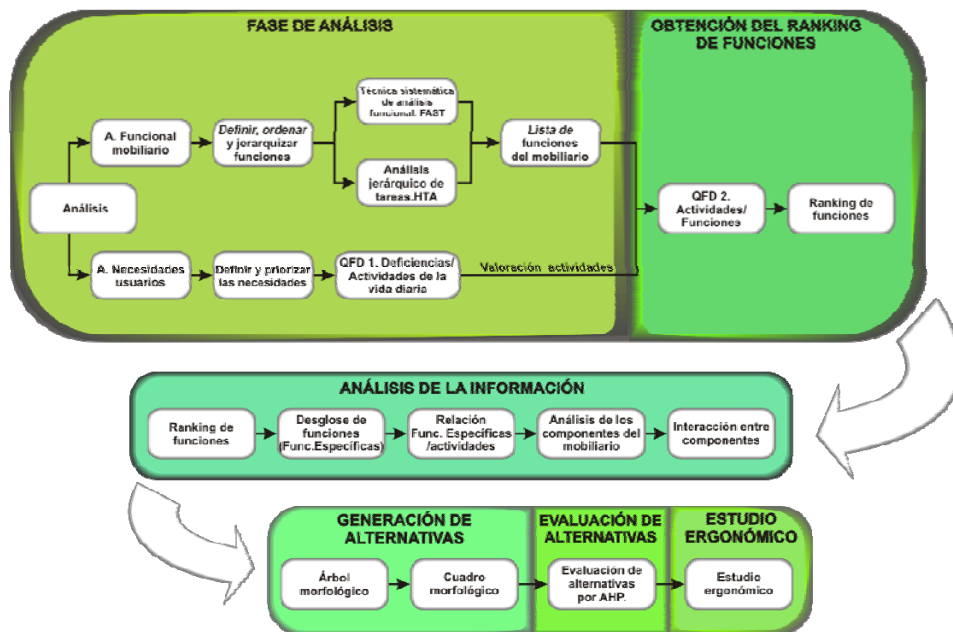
FASE DE ANÁLISIS

OBTENCIÓN DEL RANKING DE FUNCIONES

Análisis

A. Funcional mobiliario

Definir, ordenar y jerarquizar funciones

Tecnica sistemática de análisis funcional. FAST

Análisis jerárquico de tareas.HTA

Lista de funciones del mobiliario

A. Necesidades usuarios

Definir y priorizar las necesidades

QFD 1. Deficiencias/ Actividades de la vida diaria

Valoración actividades

QFD 2. Actividades/ Funciones

Ranking de funciones

ANÁLISIS DE LA INFORMACIÓN

Ranking de funciones

Desglose de funciones (Func.Especificas)

Relación Func. Especificas /actividades

Análisis de los componentes del mobiliario

Interacción entre componentes

GENERACIÓN DE ALTERNATIVAS

Árbol morfológico

Cuadro morfológico

EVALUACIÓN DE ALTERNATIVAS

Evaluación de alternativas por AHP.

ESTUDIO ERGONÓMICO

Estudio ergonómico